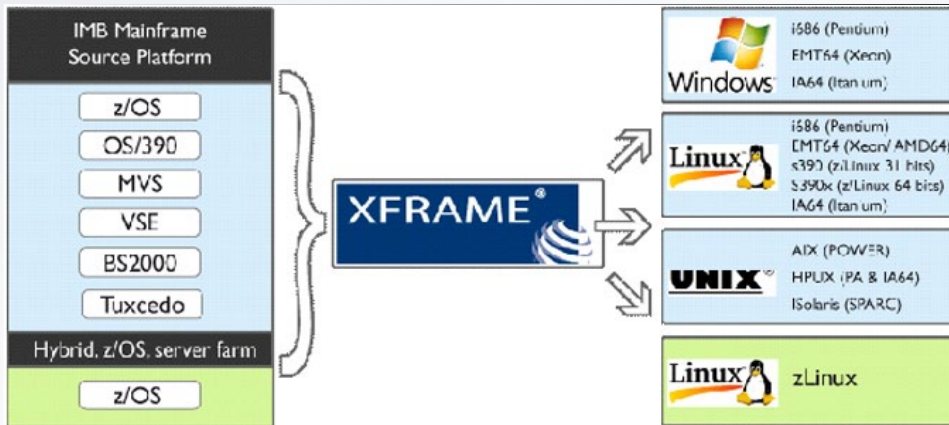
IMB Mainframe Source Platform

z/OS

OS/390

MVS

VSE

BS2000

Tuxcedo

Hybrid, z/OS, server farm

z/OS

XFRAME®

Windows

i586 (Pentium)
EMT64 (Xeon)
IA64 (Itanium)

Linux

i586 (Pentium)
EMT64 (Xeon/ AMD64)
s390 (z/Linux 31 bits)
S390x (z/Linux 64 bits)
IA64 (Itanium)

UNIX

AIX (POWER)
HPUX (PA & IA64)
iSolaris (SPARC)

Linux

zLinux